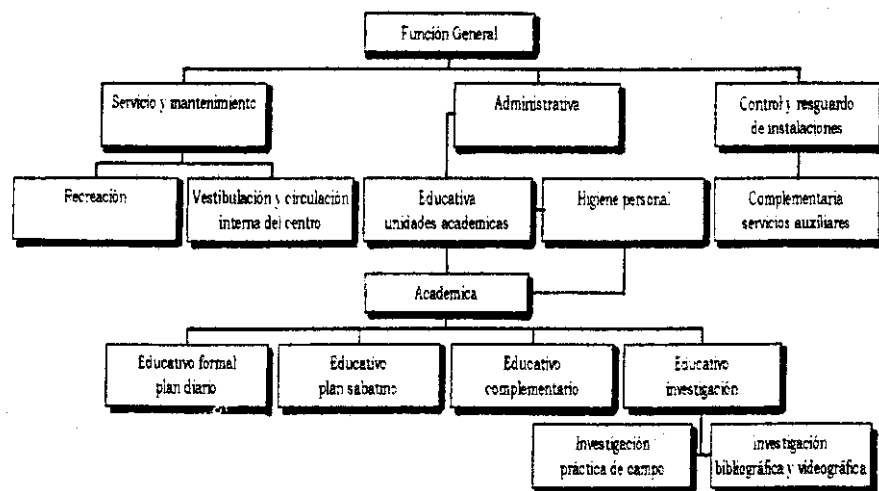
Función General

Servicio y mantenimiento

Administrativa

Control y resguardo de instalaciones

Recreación

Vestibulación y circulación interna del centro

Educativa unidades academicas

Higiene personal

Complementaria servicios auxiliares

Academica

Educativo formal plan diario

Educativo plan sabatino

Educativo complementario

Educativo investigación

Investigación práctica de campo

investigación bibliográfica y videográfica